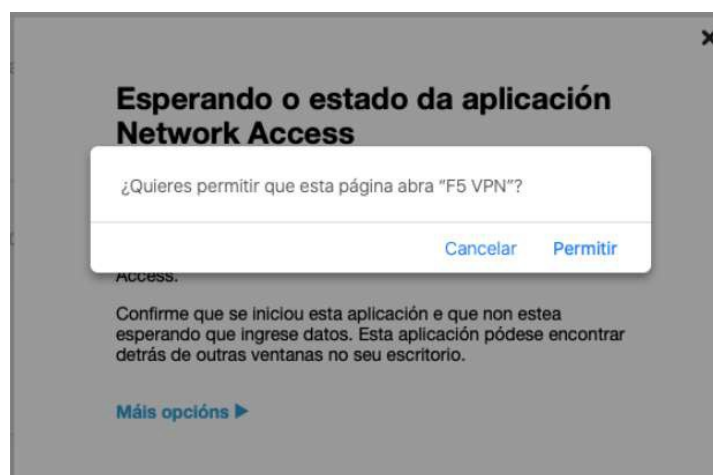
×

Esperando o estado da aplicación Network Access

¿Quieres permitir que esta página abra "F5 VPN"?

Cancelar Permitir

Access.

Confirme que se iniciou esta aplicación e que non estea esperando que ingrese datos. Esta aplicación pódese encontrar detrás de outras ventanas no seu escritorio.

Máis opcións ▶